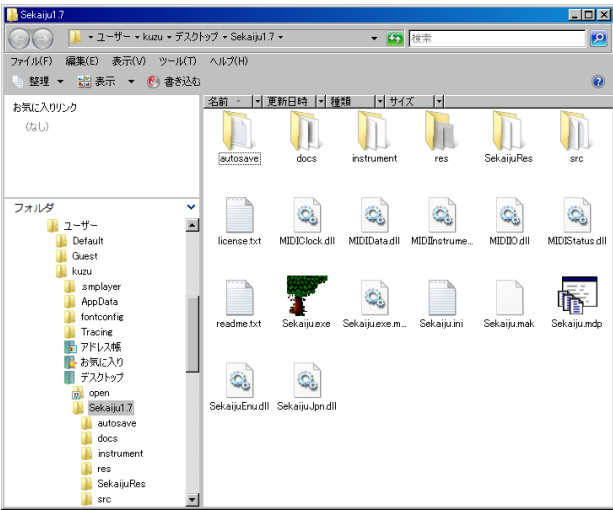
Sekaiju1.7

▸ ユーザー ▸ kuzu ▸ デスクトップ ▸ Sekaiju1.7 ▸

検索

ファイル(F) 編集(E) 表示(V) ツール(T) ヘルプ(H)

整理 ▾ 表示 ▾ 書き込む

お気に入りリンク

(なし)

フォルダ

ユーザー
Default
Guest
kuzu
.smplayer
AppData
fontconfig
Tracing
アドレス帳
お気に入り
デスクトップ
open
Sekaiju1.7
autosave
docs
instrument
res
SekaijuRes
src

名前 | 更新日時 | 種類 | サイズ

autosave
docs
instrument
res
SekaijuRes
src
license.txt
MIDIClock.dll
MIDIData.dll
MIDIInstrume...
MIDIIO.dll
MIDIStatus.dll
readme.txt
Sekaiju.exe
Sekaiju.exe.m...
Sekaiju.ini
Sekaiju.mak
Sekaiju.mdp
SekaijuEnu.dll
SekaijuJpn.dll